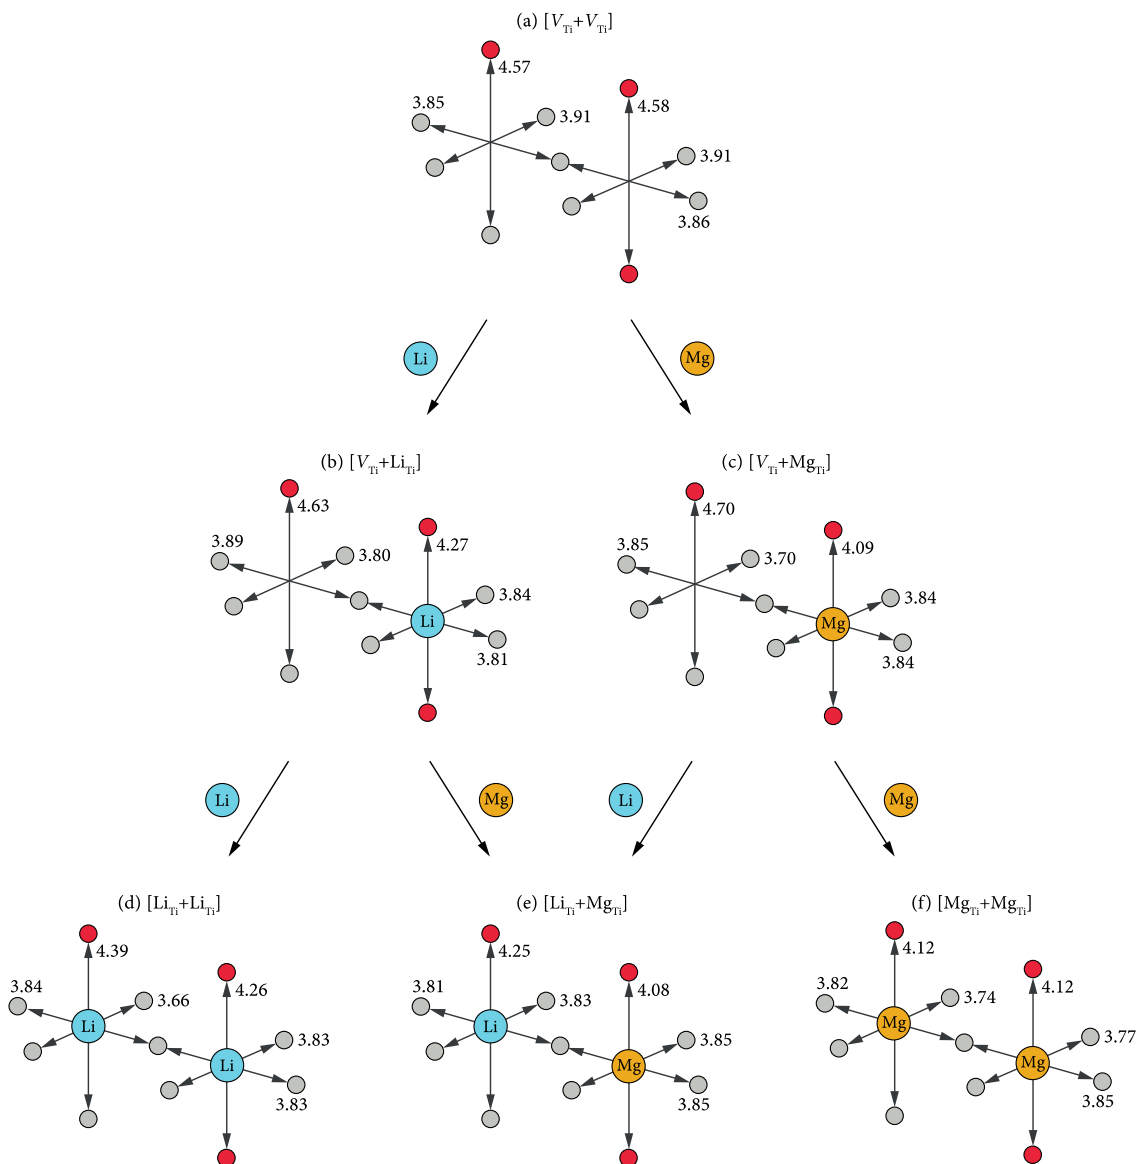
(a) $[V_{Ti}+V_{Ti}]$

4.57
3.85
3.91
4.58
3.91
3.86

Li
Mg

(b) $[V_{Ti}+Li_{Ti}]$

4.63
3.89
3.80
4.27
3.84
Li
3.81

(c) $[V_{Ti}+Mg_{Ti}]$

4.70
3.85
3.70
4.09
3.84
Mg
3.84

Li
Mg
Li
Mg

(d) $[Li_{Ti}+Li_{Ti}]$

4.39
3.84
3.66
Li
4.26
3.83
Li
3.83

(e) $[Li_{Ti}+Mg_{Ti}]$

4.25
3.81
3.83
Li
4.08
3.85
Mg
3.85

(f) $[Mg_{Ti}+Mg_{Ti}]$

4.12
3.82
3.74
Mg
4.12
3.77
Mg
3.85